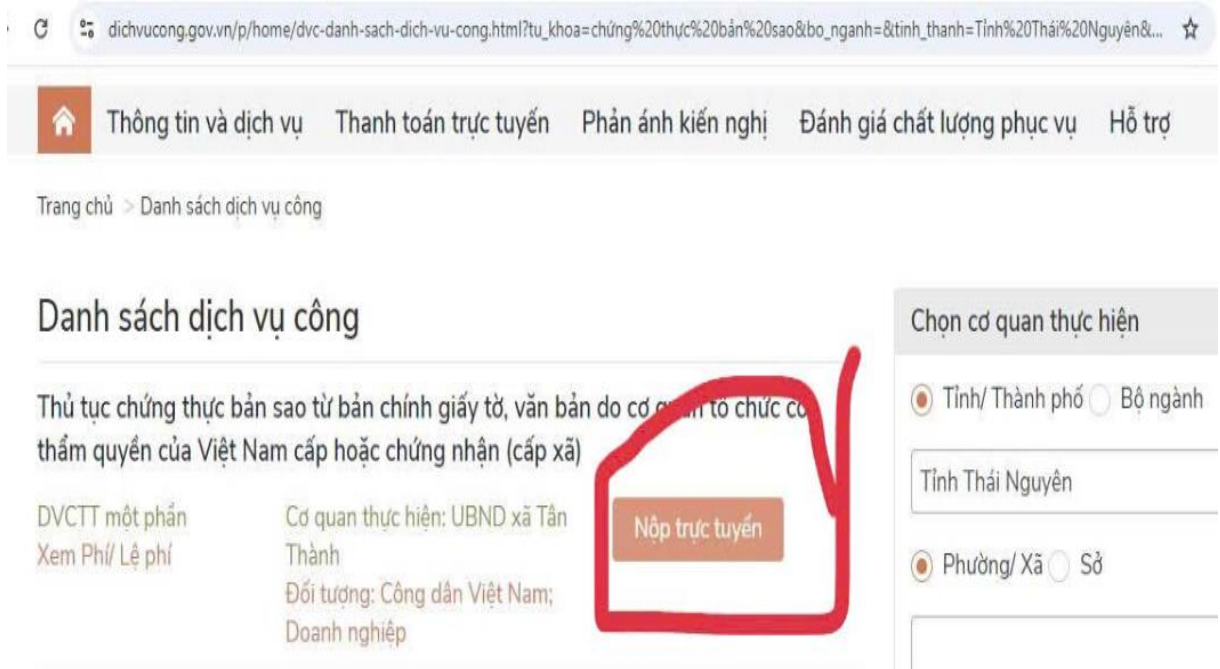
dichvucong.gov.vn/p/home/dvc-danh-sach-dich-vu-cong.html?tu_khoa=chứng%20thực%20bản%20sao&bo_nganh=&tinh_thanh=Tỉnh%20Thái%20Nguyên&...

Thông tin và dịch vụ Thanh toán trực tuyến Phản ánh kiến nghị Đánh giá chất lượng phục vụ Hỗ trợ

Trang chủ > Danh sách dịch vụ công

Danh sách dịch vụ công

Thủ tục chứng thực bản sao từ bản chính giấy tờ, văn bản do cơ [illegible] tổ chức có thẩm quyền của Việt Nam cấp hoặc chứng nhận (cấp xã)

DVCTT một phần
Xem Phí/ Lệ phí

Cơ quan thực hiện: UBND xã Tân Thành
Đối tượng: Công dân Việt Nam; Doanh nghiệp

Nộp trực tuyến

Chọn cơ quan thực hiện

Tỉnh/ Thành phố Bộ ngành

Tỉnh Thái Nguyên

Phường/ Xã Sở